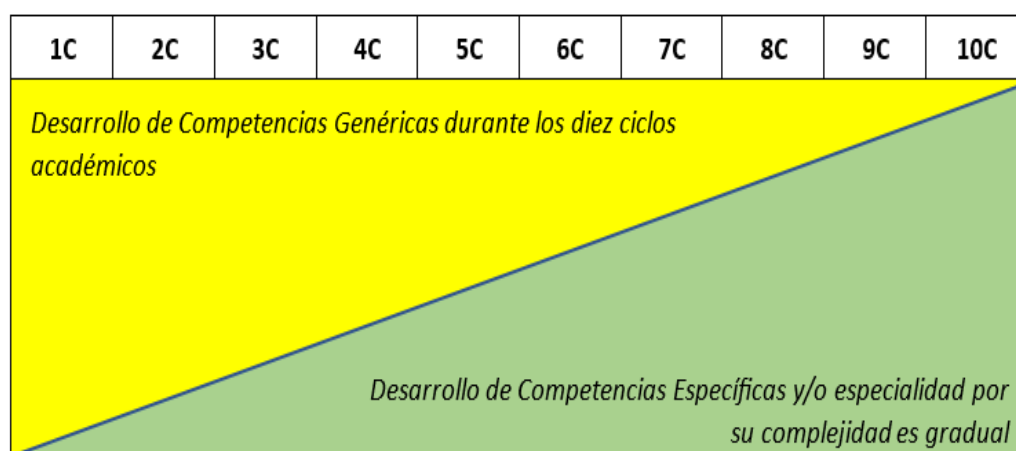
| 1C | 2C | 3C | 4C | 5C | 6C | 7C | 8C | 9C | 10C |
|---|---|---|---|---|---|---|---|---|---|

Desarrollo de Competencias Genéricas durante los diez ciclos académicos

Desarrollo de Competencias Específicas y/o especialidad por su complejidad es gradual